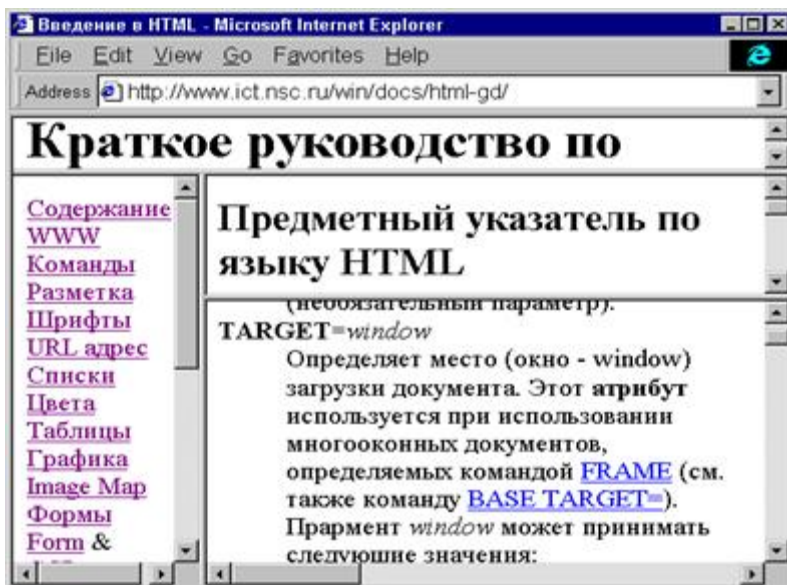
Введение в HTML - Microsoft Internet Explorer

File Edit View Go Favorites Help

Address http://www.ict.nsc.ru/win/docs/html-gd/

Краткое руководство по

Содержание
WWW
Команды
Разметка
Шрифты
URL адрес
Списки
Цвета
Таблицы
Графика
Image Map
Формы
Form &

Предметный указатель по языку HTML

(необязательный параметр).
TARGET=window
Определяет место (окно - window) загрузки документа. Этот атрибут используется при использовании многооконных документов, определяемых командой FRAME (см. также команду BASE TARGET=).
Прармент window может принимать следующие значения: